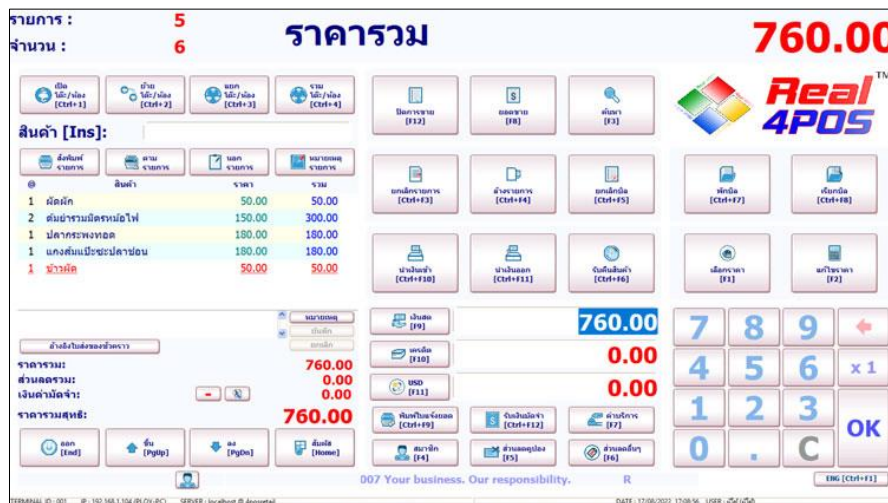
รายการ : 5
จำนวน : 6

ราคารวม

760.00

เปิด โต๊ะ/ห้อง [Ctrl+1]
ย้าย โต๊ะ/ห้อง [Ctrl+2]
แยก โต๊ะ/ห้อง [Ctrl+3]
รวม โต๊ะ/ห้อง [Ctrl+4]

ปิดการขาย [F12]
ยอดขาย [F8]
ค้นหา [F3]

Real 4POS ™

สินค้า [Ins]:

สั่งพิมพ์ รายการ
ตาม รายการ
นอก รายการ
หมายเหตุ รายการ

| @ | สินค้า | ราคา | รวม |
|---|---|---|---|
| 1 | ผัดผัก | 50.00 | 50.00 |
| 2 | ต้มยำรวมมิตรหม้อไฟ | 150.00 | 300.00 |
| 1 | ปลากะพงทอด | 180.00 | 180.00 |
| 1 | แกงส้มแป๊ะซะปลาช่อน | 180.00 | 180.00 |
| 1 | ข้าวผัด | 50.00 | 50.00 |

ยกเลิกรายการ [Ctrl+F3]
ล้างรายการ [Ctrl+F4]
ยกเลิกบิล [Ctrl+F5]
พักบิล [Ctrl+F7]
เรียกบิล [Ctrl+F8]

นำเงินเข้า [Ctrl+F10]
นำเงินออก [Ctrl+F11]
รับคืนสินค้า [Ctrl+F6]
เลือกราคา [F1]
แก้ไขราคา [F2]

หมายเหตุ
ยันเลิก
ยกเลิก

อ้างอิงใบส่งของชั่วคราว

ราคารวม: 760.00
ส่วนลดรวม: 0.00
เงินค่ามัดจำ: 0.00
ราคารวมสุทธิ: 760.00

เงินสด [F9] 760.00
เครดิต [F10] 0.00
USD [F11] 0.00

7 8 9
4 5 6 x 1
1 2 3 OK
0 . C

พิมพ์ใบแจ้งยอด [Ctrl+F9]
รับเงินมัดจำ [Ctrl+F12]
ค่าบริการ [F7]

ออก [End]
ขึ้น [PgUp]
ลง [PgDn]
สินค้า [Home]

สมาชิก [F4]
ส่วนลดคูปอง [F5]
ส่วนลดอื่นๆ [F6]

007 Your business. Our responsibility. R

ENG [Ctrl+F1]

TERMINAL ID : 001 IP : 192.168.1.104 (PLOY-PC) SERVER : localhost @ 4posretail
DATE : 17/08/2022 17:08:56 USER : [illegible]